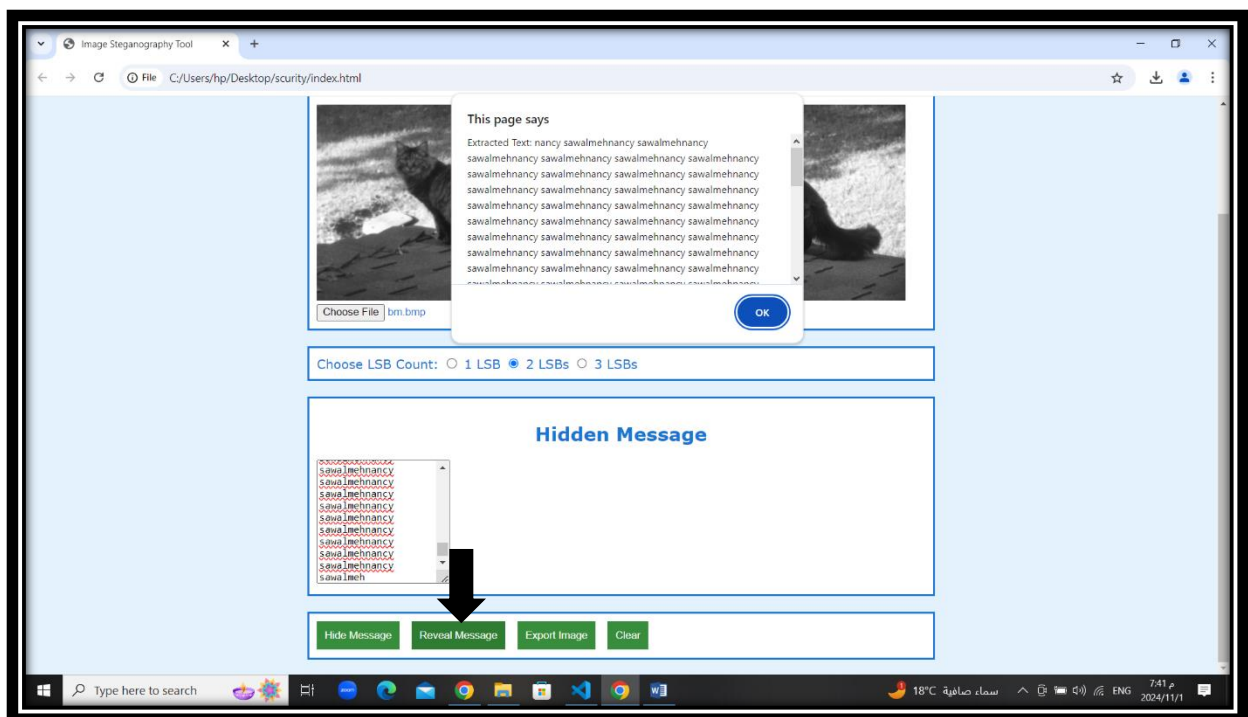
Image Steganography Tool

File C:/Users/hp/Desktop/scurity/index.html

This page says

Extracted Text: nancy sawalmehnancy sawalmehnancy sawalmehnancy sawalmehnancy sawalmehnancy sawalmehnancy sawalmehnancy sawalmehnancy sawalmehnancy sawalmehnancy sawalmehnancy sawalmehnancy sawalmehnancy sawalmehnancy sawalmehnancy sawalmehnancy sawalmehnancy sawalmehnancy sawalmehnancy sawalmehnancy sawalmehnancy sawalmehnancy sawalmehnancy sawalmehnancy sawalmehnancy sawalmehnancy sawalmehnancy sawalmehnancy sawalmehnancy sawalmehnancy sawalmehnancy sawalmehnancy sawalmehnancy sawalmehnancy sawalmehnancy sawalmehnancy sawalmehnancy sawalmehnancy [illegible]

OK

Choose File bm.bmp

Choose LSB Count: 1 LSB 2 LSBs 3 LSBs

Hidden Message

sawalmehnancy
sawalmehnancy
sawalmehnancy
sawalmehnancy
sawalmehnancy
sawalmehnancy
sawalmehnancy
sawalmehnancy
sawalmehnancy
sawalmehnancy
sawalmeh

Hide Message Reveal Message Export Image Clear

Type here to search

18°C سماء صافية ENG 7:41 م 2024/11/1